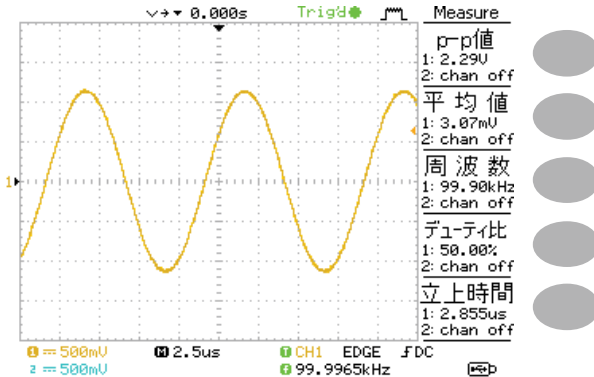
0.000s Trig'd Measure

p-p値
1: 2.29V
2: chan off

平 均 値
1: 3.07mV
2: chan off

周 波 数
1: 99.90kHz
2: chan off

デューティ比
1: 50.00%
2: chan off

立上時間
1: 2.855us
2: chan off

1 ═ 500mV
2 ═ 500mV
M 2.5us
T CH1 EDGE ƒ DC
f 99.9965kHz